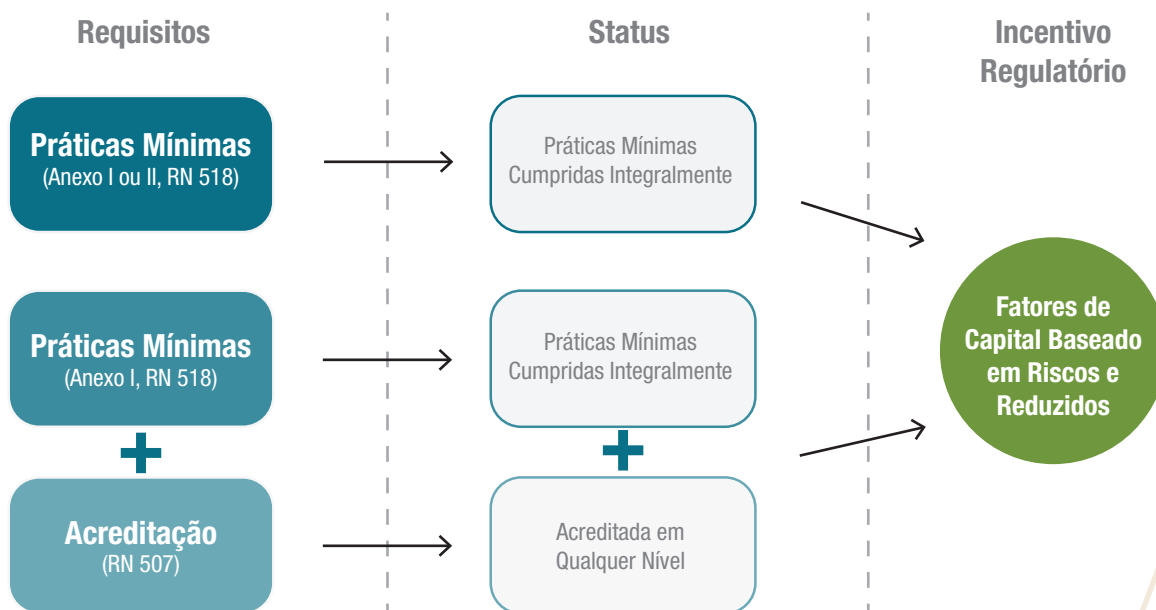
Requisitos

Status

Incentivo Regulatório

Práticas Mínimas
(Anexo I ou II, RN 518)

Práticas Mínimas Cumpridas Integralmente

Práticas Mínimas
(Anexo I, RN 518)

Práticas Mínimas Cumpridas Integralmente

+

+

Acreditação
(RN 507)

Acreditada em Qualquer Nível

Fatores de Capital Baseado em Riscos e Reduzidos